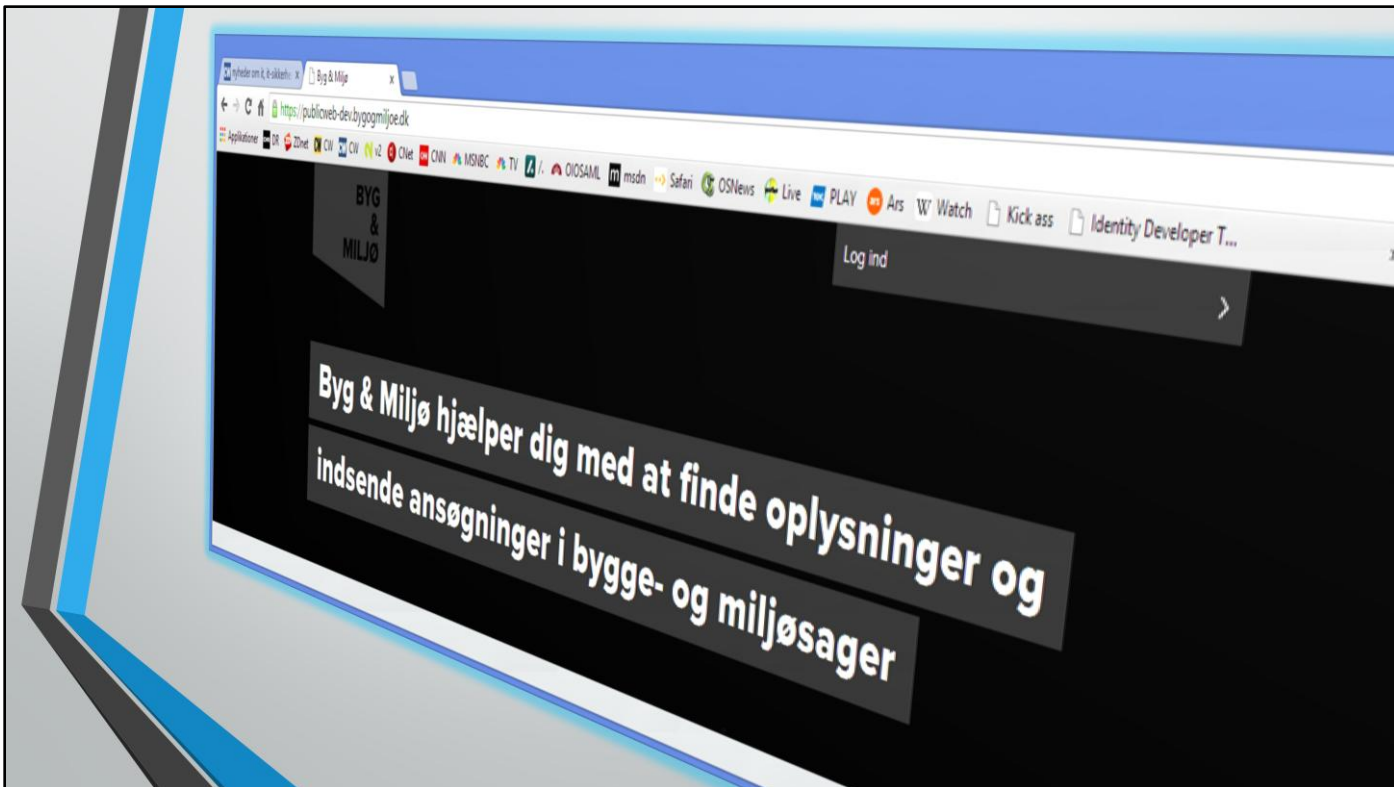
nyheder om it, it-sikkerhe x | Byg & Miljø x

https://publicweb-dev.bygogmiljoe.dk

Applikationer DR ZDnet CW CW v2 CNet CNN MSNBC TV /. OIOSAML msdn Safari OSNews Live PLAY Ars W Watch Kick ass Identity Developer T...

BYG & MILJØ

Log ind

>

Byg & Miljø hjælper dig med at finde oplysninger og indsende ansøgninger i bygge- og miljøsager